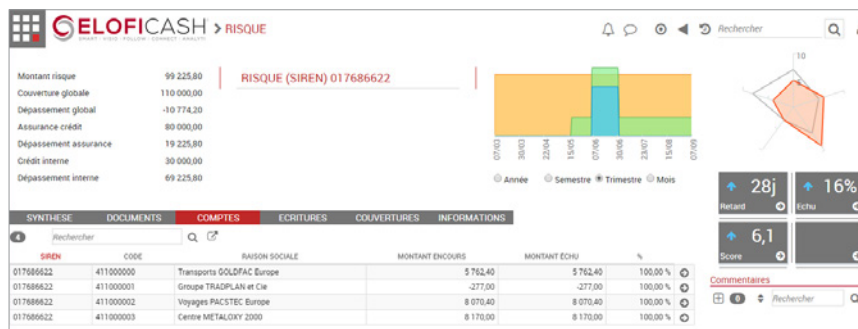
ELOFICASH
SMART · VISIO · FOLLOW · CONNECT · ANALYT
> RISQUE

Rechercher

| Montant risque | 99 225,80 |
|---|---|
| Couverture globale | 110 000,00 |
| Dépassement global | -10 774,20 |
| Assurance crédit | 80 000,00 |
| Dépassement assurance | 19 225,80 |
| Crédit interne | 30 000,00 |
| Dépassement interne | 69 225,80 |

RISQUE (SIREN) 017686622

07/03 30/03 22/04 15/05 07/06 30/06 23/07 15/08 07/09

Année Semestre Trimestre Mois

10

28j Retard
16% Echu
6,1 Score

SYNTHESE DOCUMENTS COMPTES ECRITURES COUVERTURES INFORMATIONS

Rechercher

| SIREN | CODE | RAISON SOCIALE | MONTANT ENCOURS | MONTANT ÉCHU | % |
|---|---|---|---|---|---|
| 017686622 | 411000000 | Transports GOLDFAC Europe | 5 762,40 | 5 762,40 | 100,00 % |
| 017686622 | 411000001 | Groupe TRADPLAN et Cie | -277,00 | -277,00 | 100,00 % |
| 017686622 | 411000002 | Voyages PACSTEC Europe | 8 070,40 | 8 070,40 | 100,00 % |
| 017686622 | 411000003 | Centre METALOXY 2000 | 8 170,00 | 8 170,00 | 100,00 % |

Commentaires
0
Rechercher